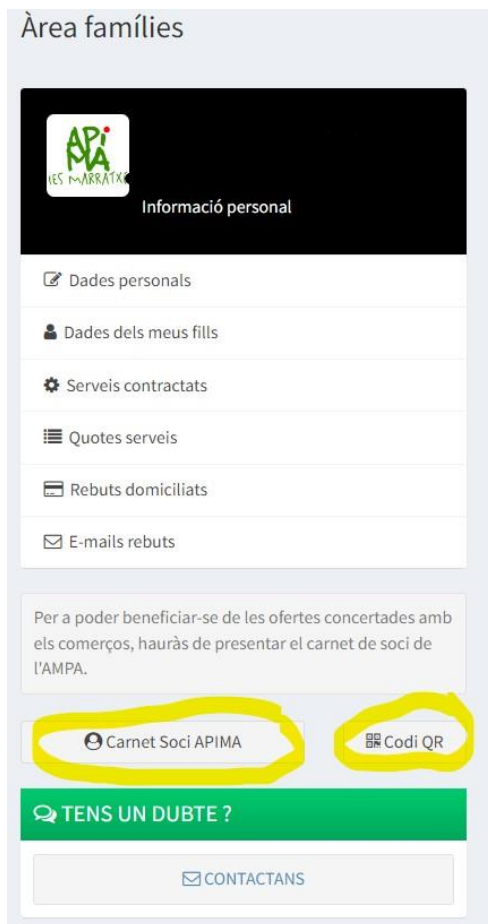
Àrea famílies

APiMA
IES MARRATXÍ

Informació personal

Dades personals

Dades dels meus fills

Serveis contractats

Quotes serveis

Rebuts domiciliats

E-mails rebuts

Per a poder beneficiar-se de les ofertes concertades amb els comerços, hauràs de presentar el carnet de soci de l'AMPA.

Carnet Soci APIMA

Codi QR

TENS UN DUBTE ?

CONTACTANS